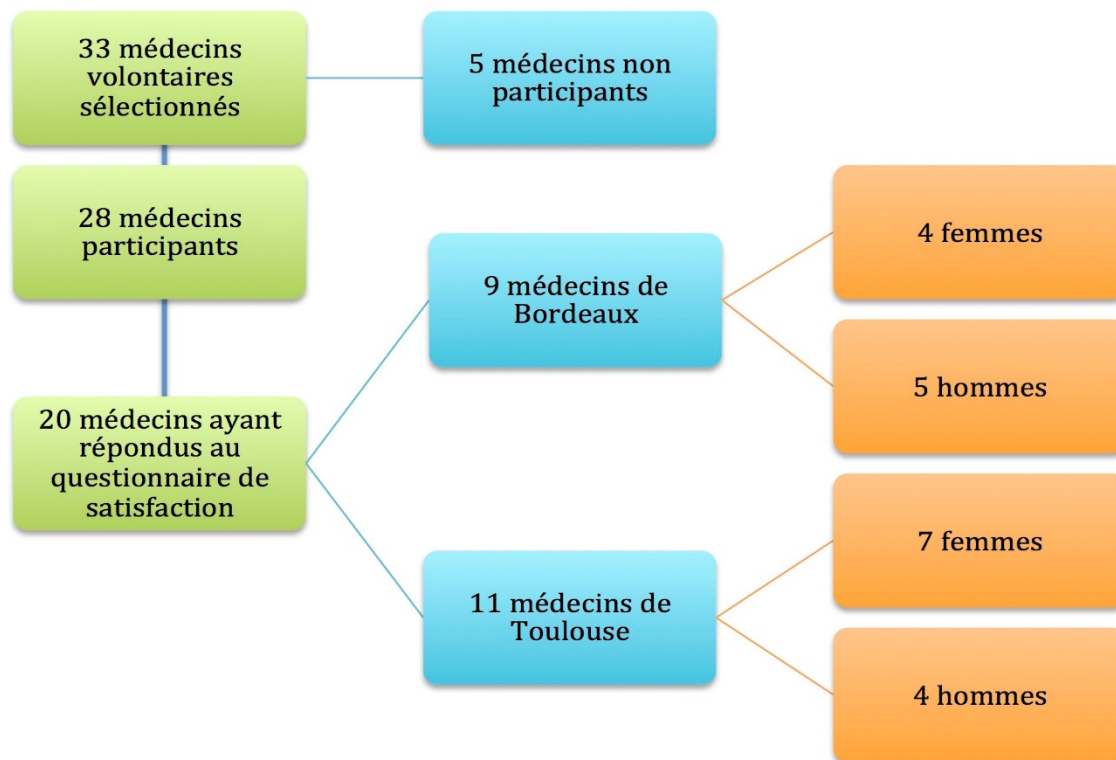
33 médecins volontaires sélectionnés

5 médecins non participants

28 médecins participants

20 médecins ayant répondus au questionnaire de satisfaction

9 médecins de Bordeaux

4 femmes

5 hommes

11 médecins de Toulouse

7 femmes

4 hommes